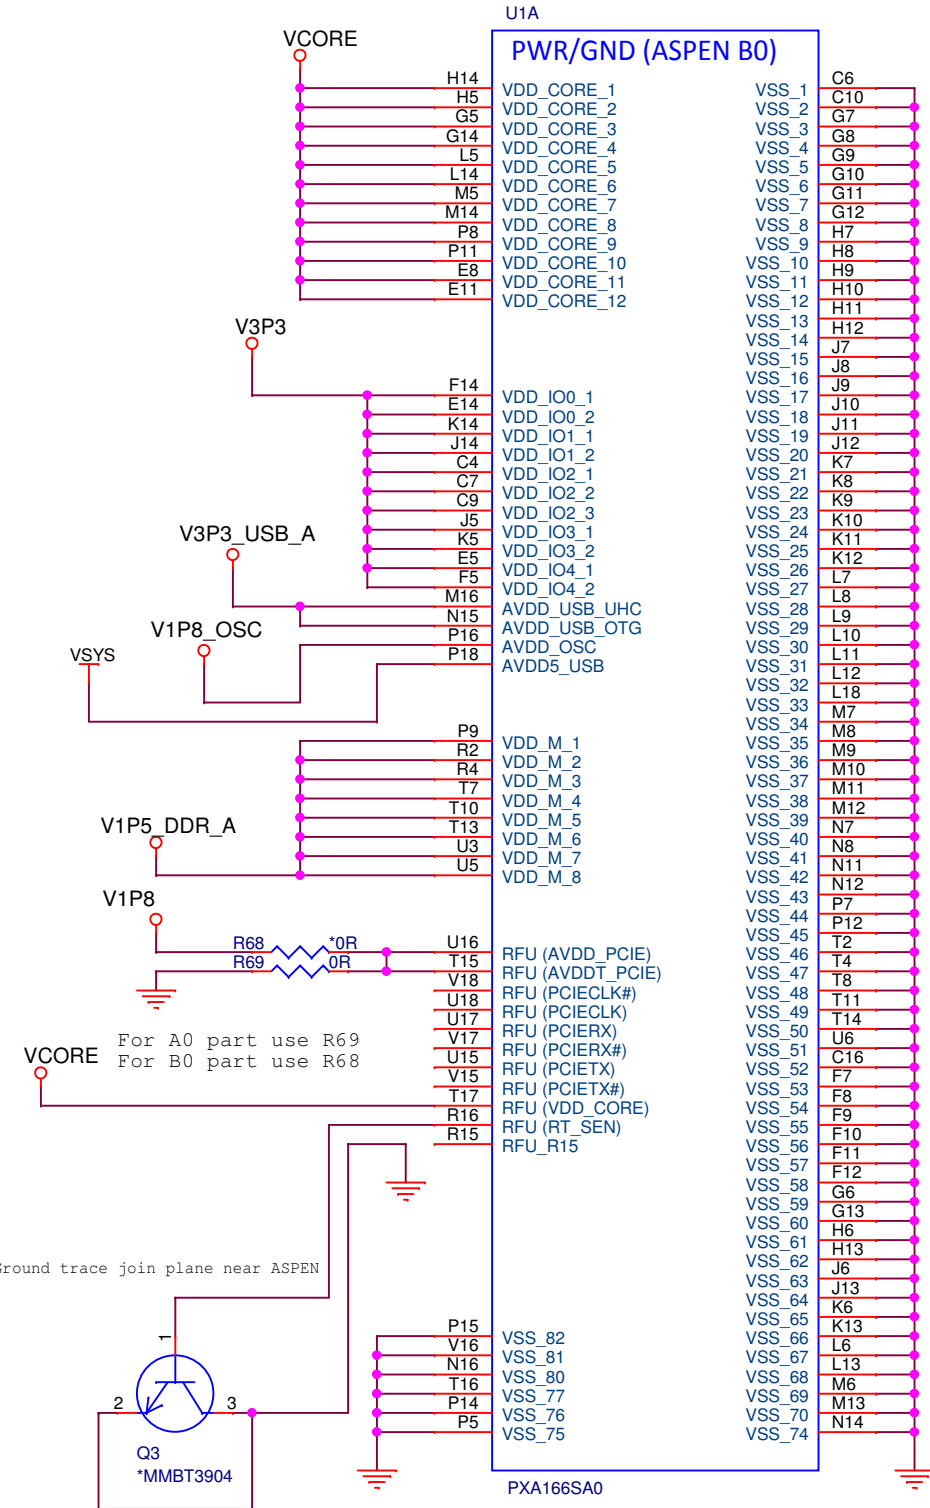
U1A

PWR/GND (ASPEN B0)

VCORE

H14 VDD_CORE_1
H5 VDD_CORE_2
G5 VDD_CORE_3
G14 VDD_CORE_4
L5 VDD_CORE_5
L14 VDD_CORE_6
M5 VDD_CORE_7
M14 VDD_CORE_8
P8 VDD_CORE_9
P11 VDD_CORE_10
E8 VDD_CORE_11
E11 VDD_CORE_12

V3P3

F14 VDD_IO0_1
E14 VDD_IO0_2
K14 VDD_IO1_1
J14 VDD_IO1_2
C4 VDD_IO2_1
C7 VDD_IO2_2
C9 VDD_IO2_3
J5 VDD_IO3_1
K5 VDD_IO3_2
E5 VDD_IO4_1
F5 VDD_IO4_2

V3P3_USB_A

M16 AVDD_USB_UHC
N15 AVDD_USB_OTG
P16 AVDD_OSC
P18 AVDD5_USB

V1P8_OSC

VSYS

P9
R2 VDD_M_1
R4 VDD_M_2
T7 VDD_M_3
T10 VDD_M_4
T13 VDD_M_5
U3 VDD_M_6
U5 VDD_M_7
VDD_M_8

V1P5_DDR_A

V1P8

R68 *0R
R69 0R

U16 RFU (AVDD_PCIE)
T15 RFU (AVDDT_PCIE)
V18 RFU (PCIECLK#)
U18 RFU (PCIECLK)
U17 RFU (PCIERX)
V17 RFU (PCIERX#)
U15 RFU (PCIETX)
V15 RFU (PCIETX#)
T17 RFU (VDD_CORE)
R16 RFU (RT_SEN)
R15 RFU_R15

For A0 part use R69
For B0 part use R68

VCORE

Ground trace join plane near ASPEN

1
2
3
Q3
*MMBT3904

P15 VSS_82
V16 VSS_81
N16 VSS_80
T16 VSS_77
P14 VSS_76
P5 VSS_75

VSS_1 C6
VSS_2 C10
VSS_3 G7
VSS_4 G8
VSS_5 G9
VSS_6 G10
VSS_7 G11
VSS_8 G12
VSS_9 H7
VSS_10 H8
VSS_11 H9
VSS_12 H10
VSS_13 H11
VSS_14 H12
VSS_15 J7
VSS_16 J8
VSS_17 J9
VSS_18 J10
VSS_19 J11
VSS_20 J12
VSS_21 K7
VSS_22 K8
VSS_23 K9
VSS_24 K10
VSS_25 K11
VSS_26 K12
VSS_27 L7
VSS_28 L8
VSS_29 L9
VSS_30 L10
VSS_31 L11
VSS_32 L12
VSS_33 L18
VSS_34 M7
VSS_35 M8
VSS_36 M9
VSS_37 M10
VSS_38 M11
VSS_39 M12
VSS_40 N7
VSS_41 N8
VSS_42 N11
VSS_43 N12
VSS_44 P7
VSS_45 P12
VSS_46 T2
VSS_47 T4
VSS_48 T8
VSS_49 T11
VSS_50 T14
VSS_51 U6
VSS_52 C16
VSS_53 F7
VSS_54 F8
VSS_55 F9
VSS_56 F10
VSS_57 F11
VSS_58 F12
VSS_59 G6
VSS_60 G13
VSS_61 H6
VSS_62 H13
VSS_63 J6
VSS_64 J13
VSS_65 K6
VSS_66 K13
VSS_67 L6
VSS_68 L13
VSS_69 M6
VSS_70 M13
VSS_74 N14

PXA166SA0